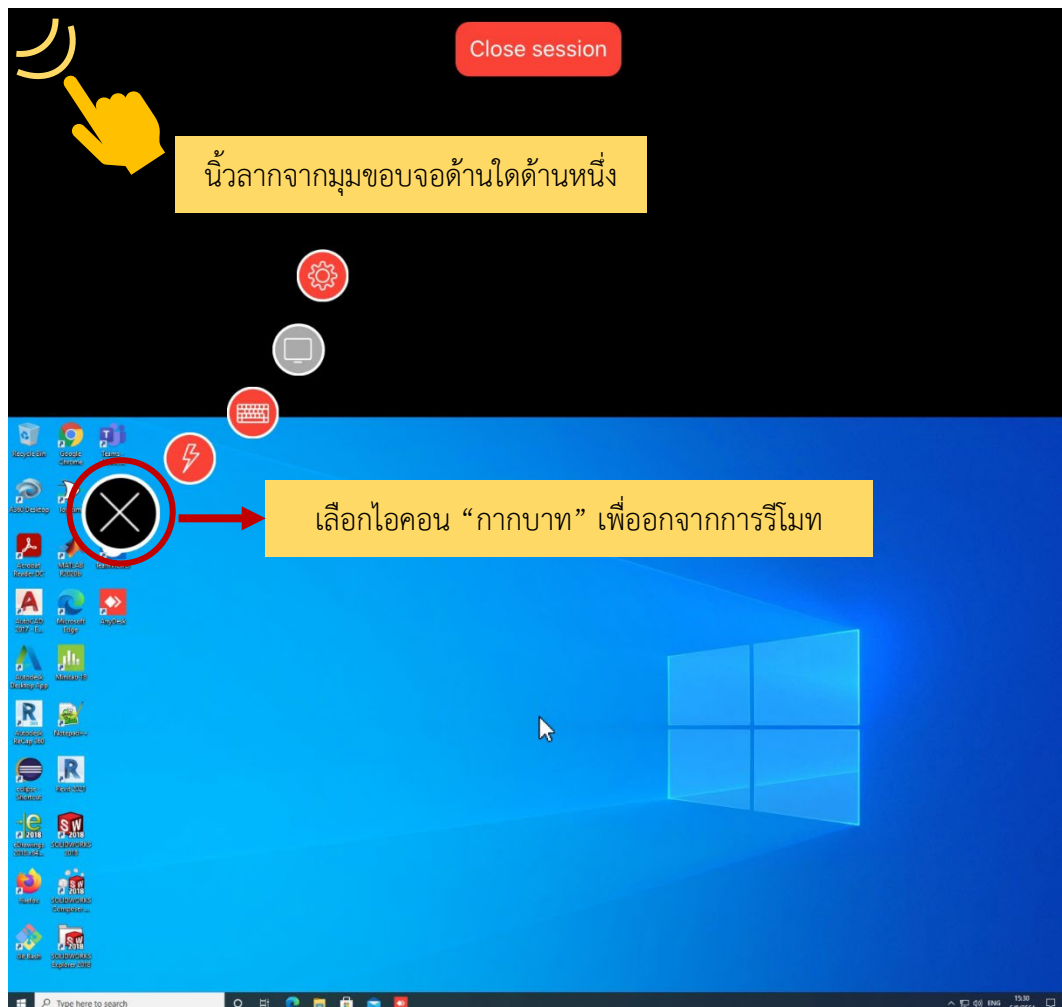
Close session

นิ้วลากจากมุมขอบจอด้านใดด้านหนึ่ง

เลือกไอคอน “กากบาท” เพื่อออกจากการรีโมท

Recycle Bin
Google Chrome
Teams
Acrobat Reader DC
MATLAB R2020b
AutoCAD 2017
Microsoft Edge
AnyDesk
Autodesk Desktop App
Minitab 19
Autodesk ReCap 360
Notepad++
eclipse - Shortcut
Revit 2021
Inventor 2018
SOLIDWORKS 2018
Firefox
SOLIDWORKS Composer
GitBash
SOLIDWORKS Explorer 2018

Type here to search
ENG
15:30